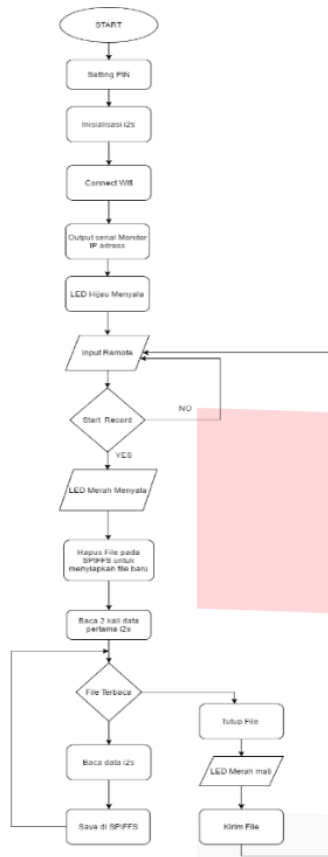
START

Setting PIN

Inisialisasi i2s

Connect Wifi

Output serial Monitor IP adress

LED Hijau Menyala

Input Remote

Start Record

NO

YES

LED Merah Menyala

Hapus File pada SPIFFS untuk menyiapkan file baru

Baca 2 kali data pertama i2s

File Terbaca

Tutup File

Baca data i2s

LED Merah mati

Save di SPIFFS

Kirim File